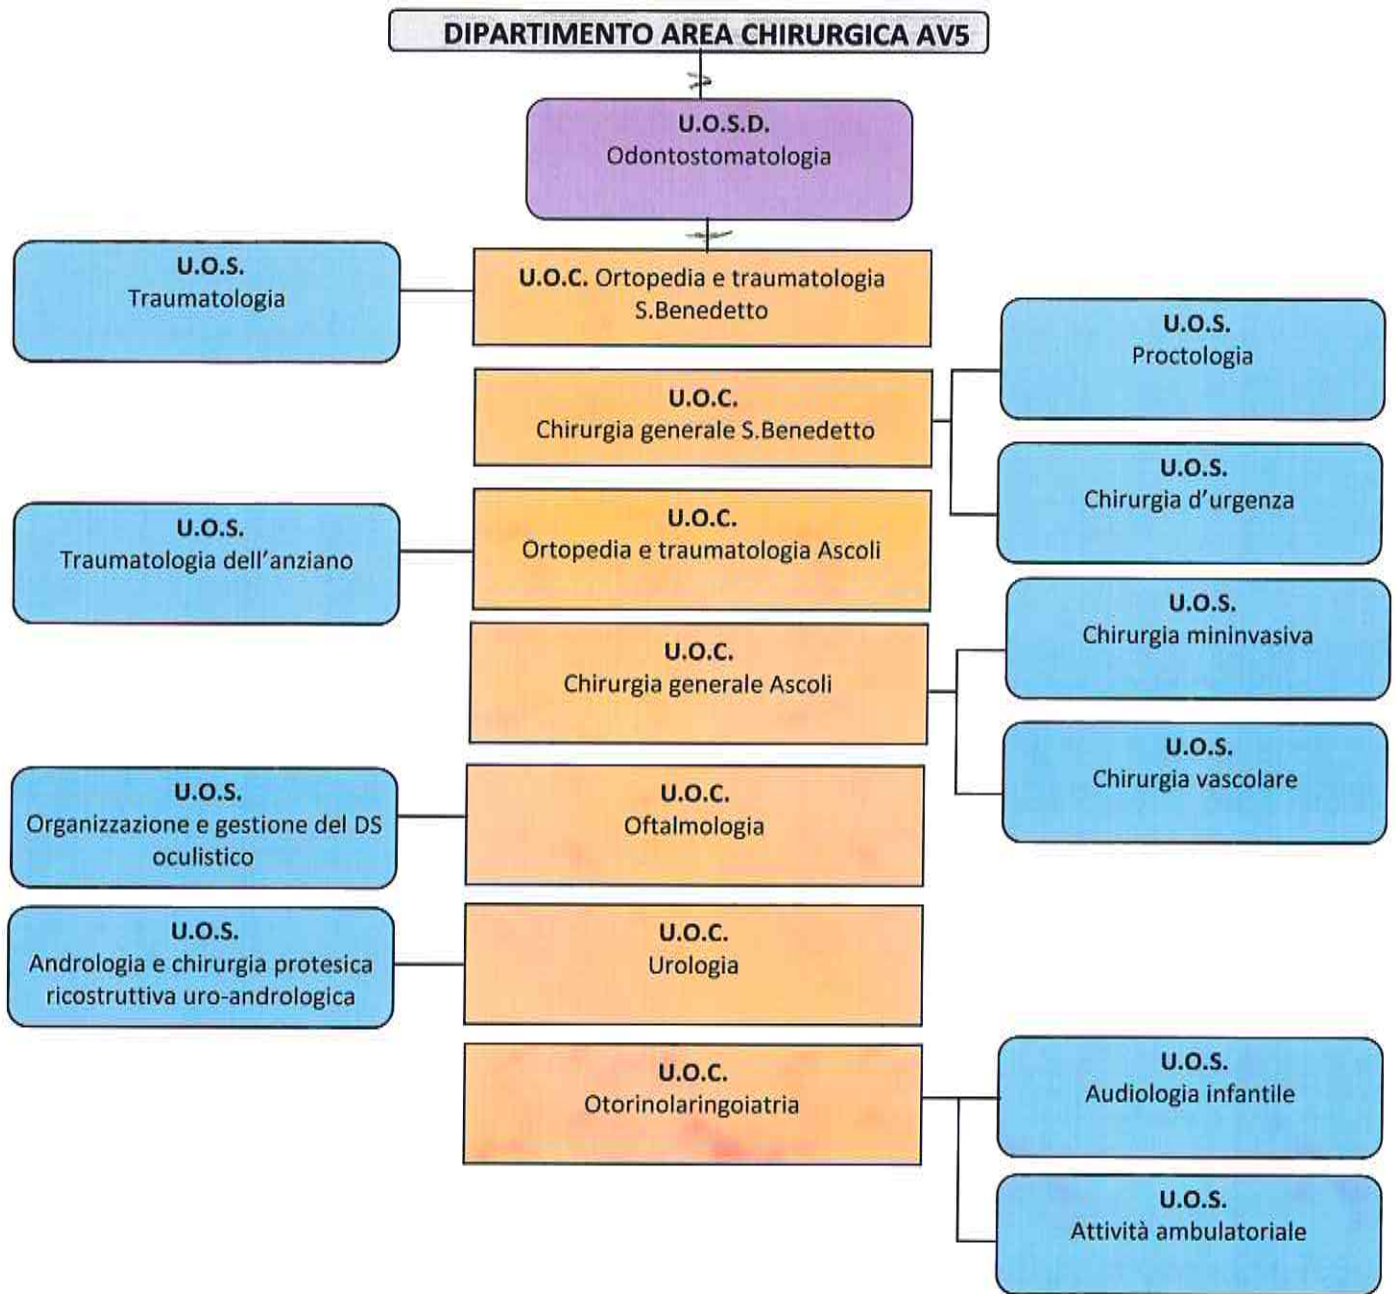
DIPARTIMENTO AREA CHIRURGICA AV5

U.O.S.D.
Odontostomatologia

U.O.S.
Traumatologia

U.O.C. Ortopedia e traumatologia S.Benedetto

U.O.S.
Proctologia

U.O.C.
Chirurgia generale S.Benedetto

U.O.S.
Chirurgia d'urgenza

U.O.S.
Traumatologia dell'anziano

U.O.C.
Ortopedia e traumatologia Ascoli

U.O.S.
Chirurgia mininvasiva

U.O.C.
Chirurgia generale Ascoli

U.O.S.
Chirurgia vascolare

U.O.S.
Organizzazione e gestione del DS oculistico

U.O.C.
Oftalmologia

U.O.S.
Andrologia e chirurgia protesica ricostruttiva uro-andrologica

U.O.C.
Urologia

U.O.C.
Otorinolaringoiatria

U.O.S.
Audiologia infantile

U.O.S.
Attività ambulatoriale